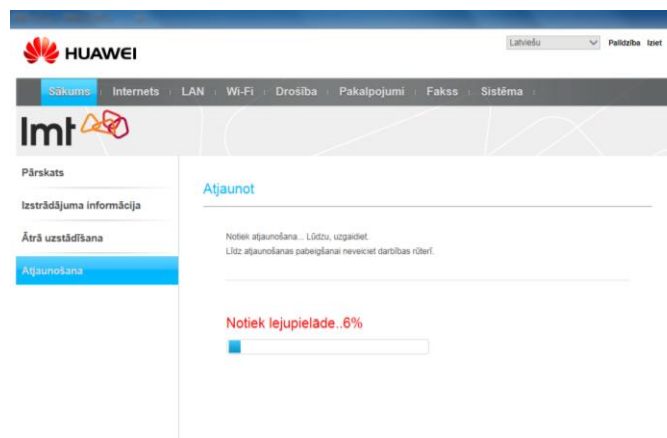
HUAWEI

Latviešu

Palīdzība Iziet

Sākums | Internets | LAN | Wi-Fi | Drošība | Pakalpojumi | Fakss | Sistēma

lmt

Pārskats

Izstrādājuma informācija

Ātrā uzstādīšana

Atjaunošana

Atjaunot

Notiek atjaunošana... Lūdzu, uzgaidiet.
Līdz atjaunošanas pabeigšanai neveiciet darbības rūterī.

Notiek lejupielāde..6%